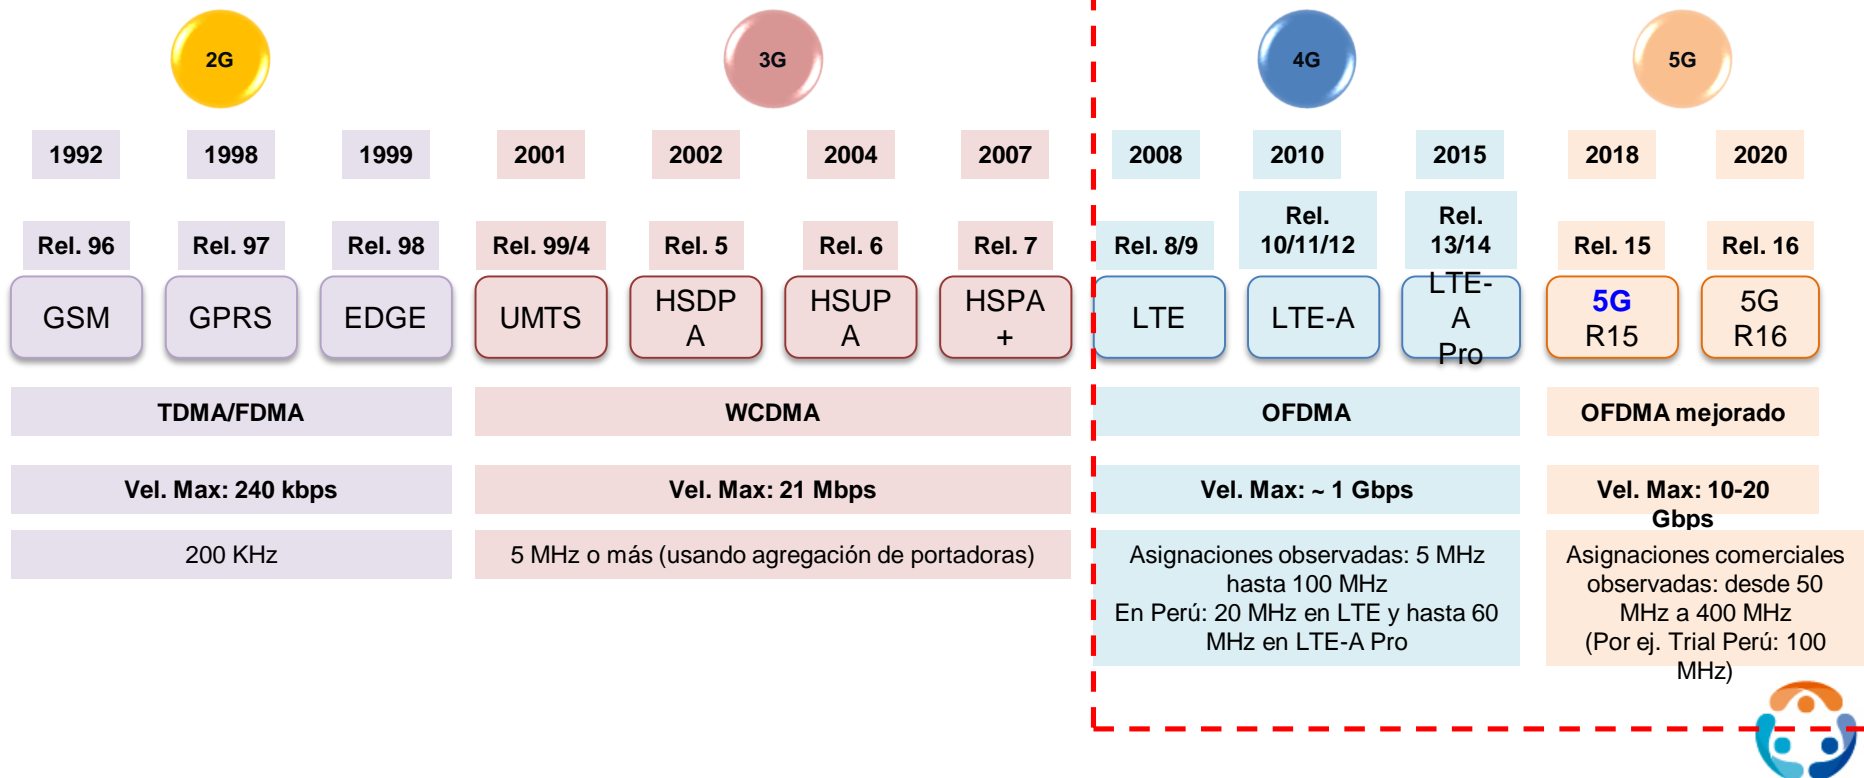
2G

3G

4G

5G

1992

1998

1999

2001

2002

2004

2007

2008

2010

2015

2018

2020

Rel. 96

Rel. 97

Rel. 98

Rel. 99/4

Rel. 5

Rel. 6

Rel. 7

Rel. 8/9

Rel. 10/11/12

Rel. 13/14

Rel. 15

Rel. 16

GSM

GPRS

EDGE

UMTS

HSDPA

HSUPA

HSPA +

LTE

LTE-A

LTE-A Pro

5G R15

5G R16

TDMA/FDMA

WCDMA

OFDMA

OFDMA mejorado

Vel. Max: 240 kbps

Vel. Max: 21 Mbps

Vel. Max: ~ 1 Gbps

Vel. Max: 10-20 Gbps

200 KHz

5 MHz o más (usando agregación de portadoras)

Asignaciones observadas: 5 MHz hasta 100 MHz
En Perú: 20 MHz en LTE y hasta 60 MHz en LTE-A Pro

Asignaciones comerciales observadas: desde 50 MHz a 400 MHz
(Por ej. Trial Perú: 100 MHz)